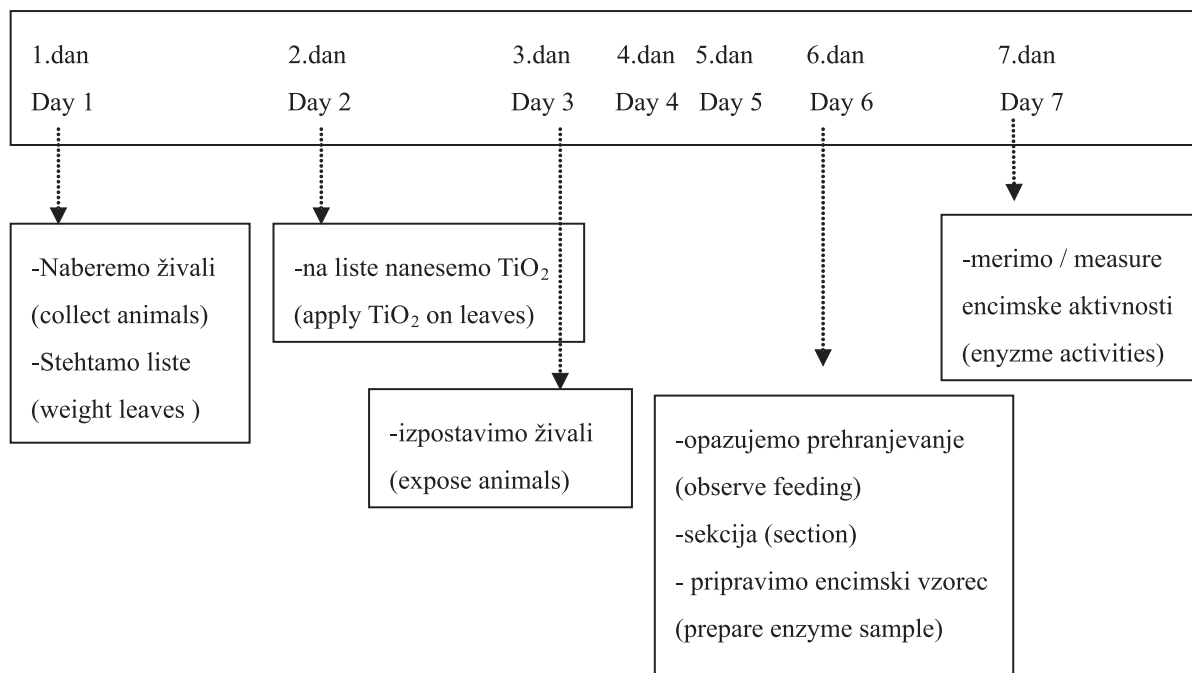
1.dan Day 1

2.dan Day 2

3.dan Day 3

4.dan Day 4

5.dan Day 5

6.dan Day 6

7.dan Day 7

-Naberemo živali (collect animals) -Stehtamo liste (weight leaves )

-na liste nanesemo $TiO_2$ (apply $TiO_2$ on leaves)

-izpostavimo živali (expose animals)

-opazujemo prehranjevanje (observe feeding) -sekcija (section) - pripravimo encimski vzorec (prepare enzyme sample)

-merimo / measure encimske aktivnosti (enyzme activities)